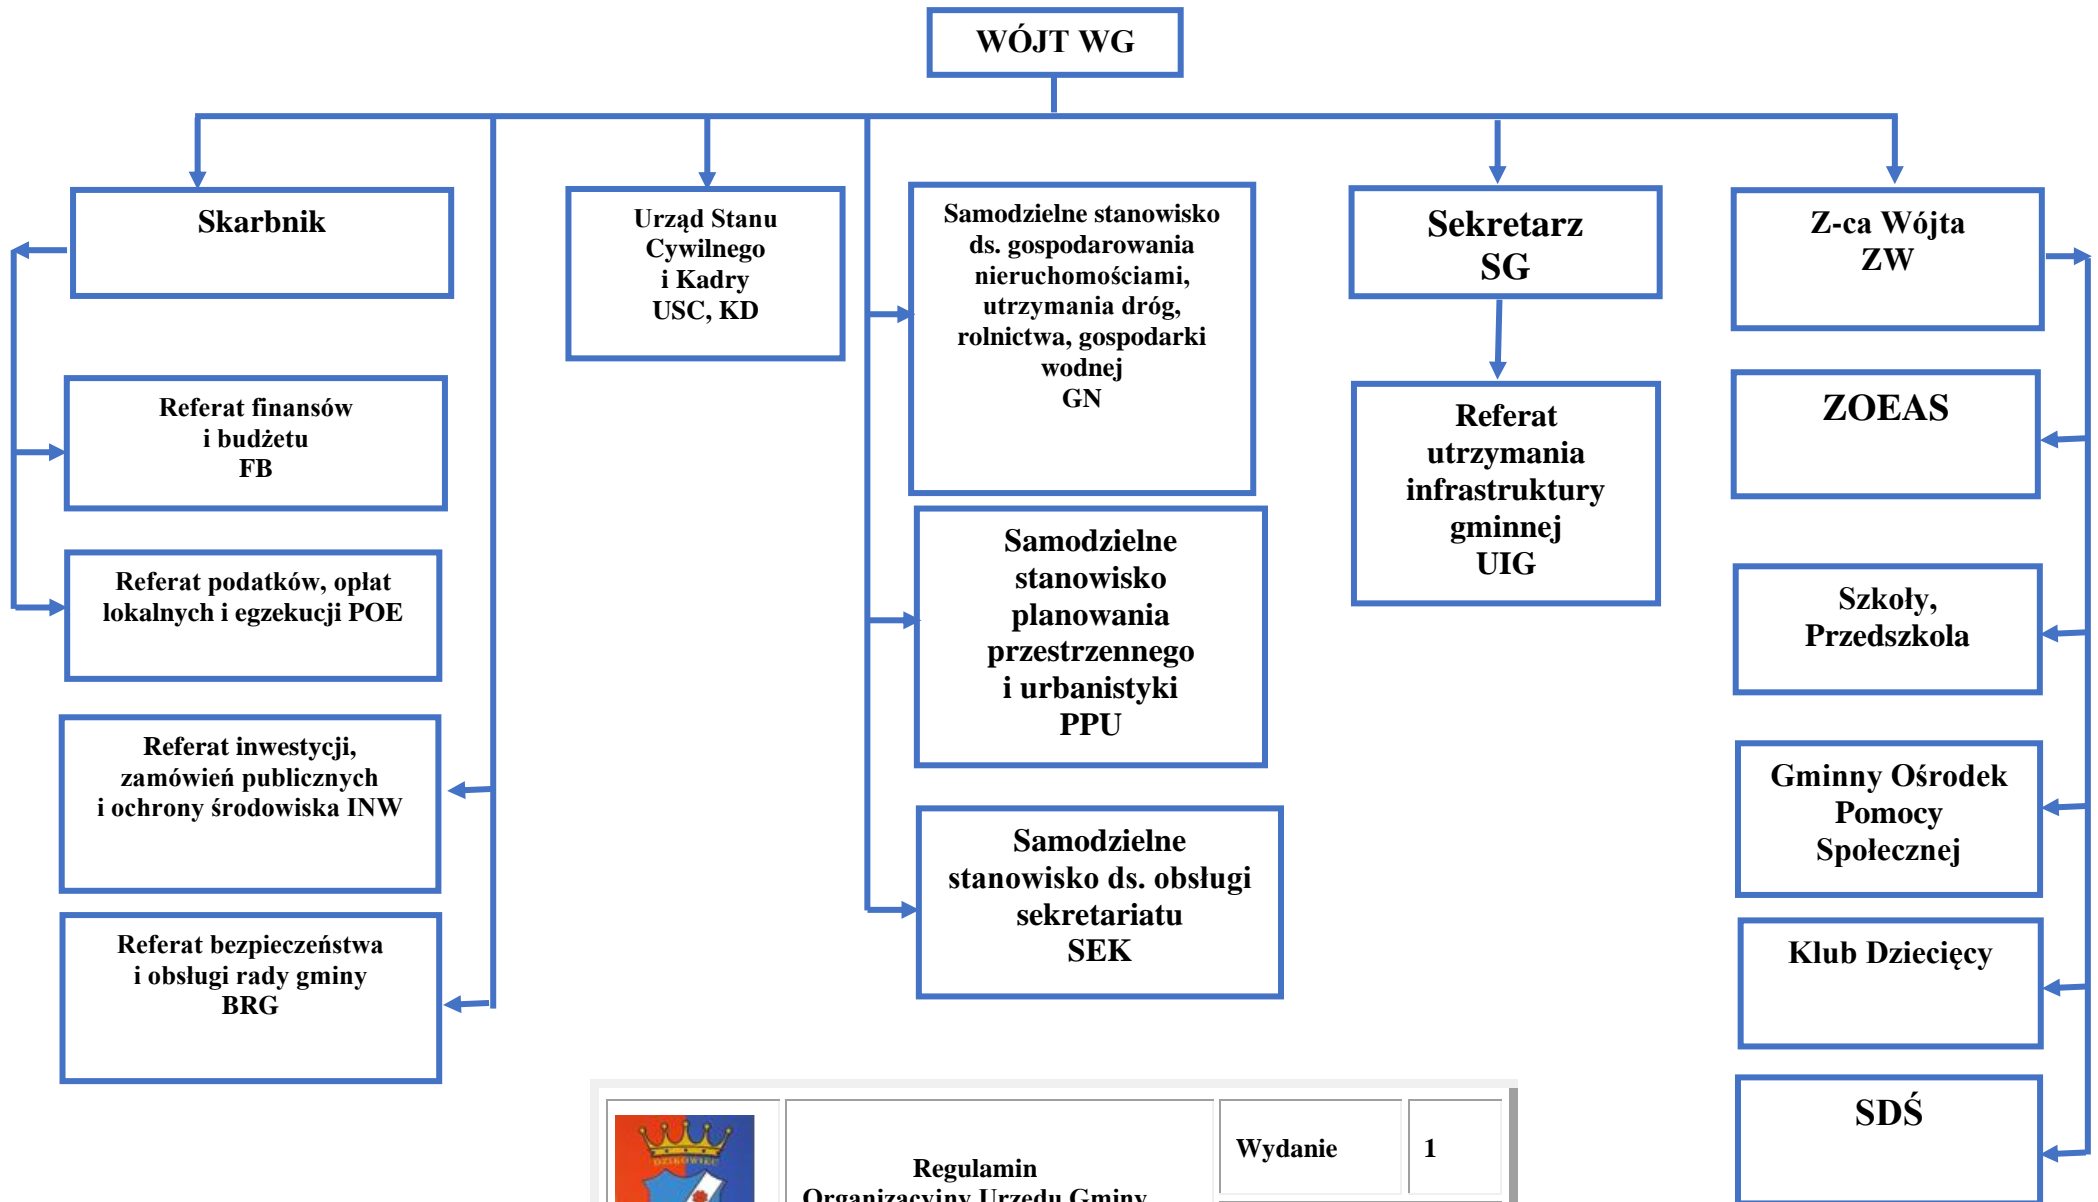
WÓJT WG

Skarbnik

Referat finansów i budżetu FB

Referat podatków, opłat lokalnych i egzekucji POE

Referat inwestycji, zamówień publicznych i ochrony środowiska INW

Referat bezpieczeństwa i obsługi rady gminy BRG

Urząd Stanu Cywilnego i Kadry USC, KD

Samodzielne stanowisko ds. gospodarowania nieruchomościami, utrzymania dróg, rolnictwa, gospodarki wodnej GN

Samodzielne stanowisko planowania przestrzennego i urbanistyki PPU

Samodzielne stanowisko ds. obsługi sekretariatu SEK

Sekretarz SG

Referat utrzymania infrastruktury gminnej UIG

Z-ca Wójta ZW

ZOEAS

Szkoły, Przedszkola

Gminny Ośrodek Pomocy Społecznej

Klub Dziecięcy

SDŚ

| | Regulamin Organizacyjny Urzędu Gminy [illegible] | Wydanie | 1 |
|---|---|---|---|